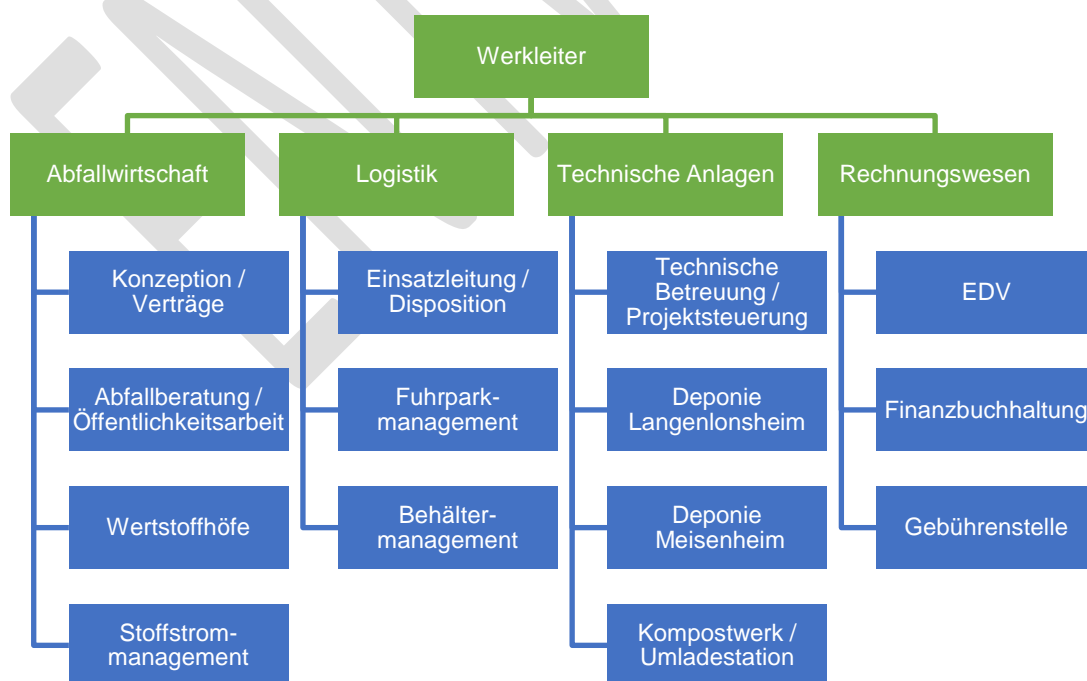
Werkleiter

Abfallwirtschaft

Konzeption / Verträge

Abfallberatung / Öffentlichkeitsarbeit

Wertstoffhöfe

Stoffstrommanagement

Logistik

Einsatzleitung / Disposition

Fuhrparkmanagement

Behältermanagement

Technische Anlagen

Technische Betreuung / Projektsteuerung

Deponie Langenlonsheim

Deponie Meisenheim

Kompostwerk / Umladestation

Rechnungswesen

EDV

Finanzbuchhaltung

Gebührenstelle